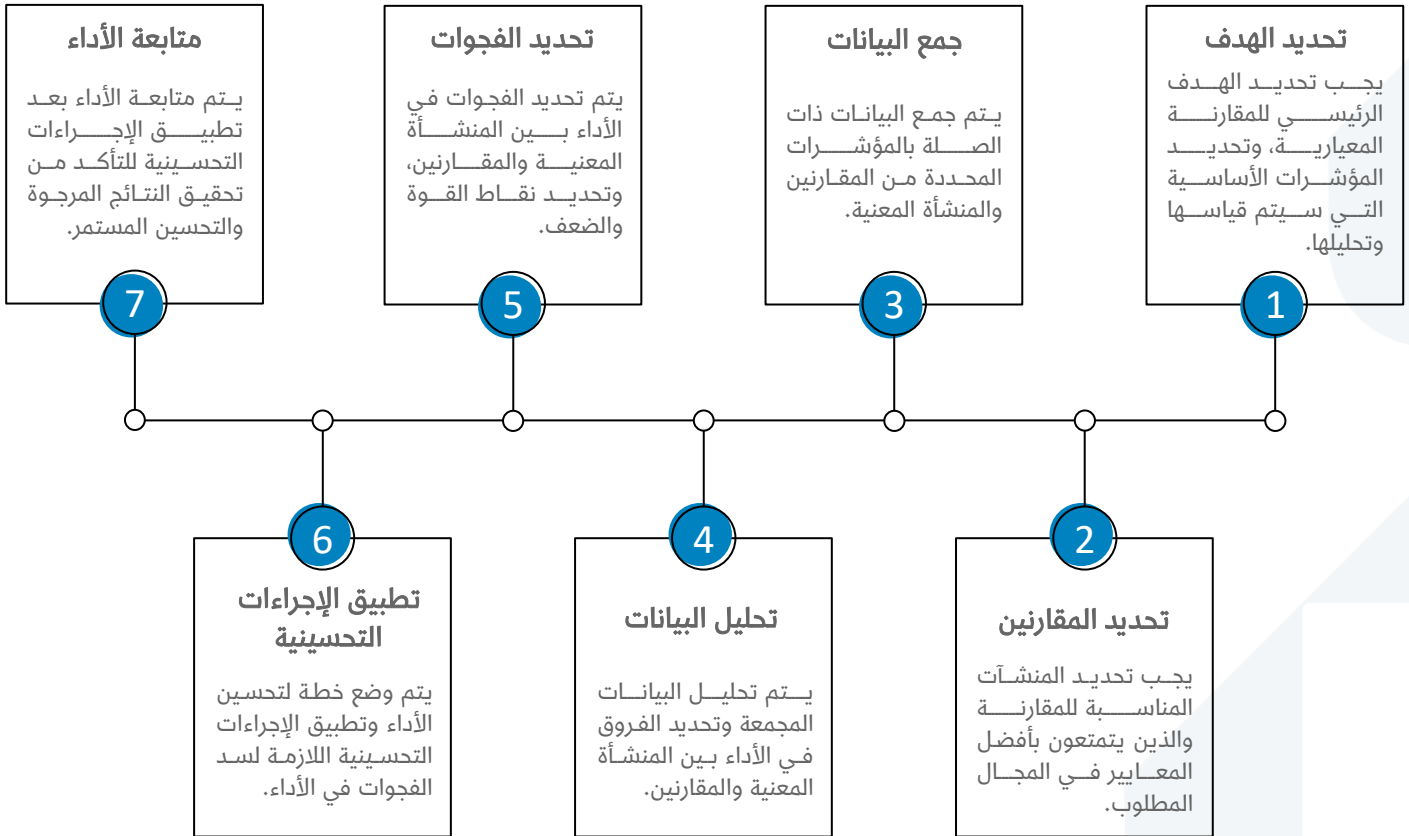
1

تحديد الهدف

يجب تحديد الهدف الرئيسي للمقارنة المعيارية، وتحديد المؤشرات الأساسية التي سيتم قياسها وتحليلها.

2

تحديد المقارنين

يجب تحديد المنشآت المناسبة للمقارنة والذين يتمتعون بأفضل المعايير في المجال المطلوب.

3

جمع البيانات

يتم جمع البيانات ذات الصلة بالمؤشرات المحددة من المقارنين والمنشأة المعنية.

4

تحليل البيانات

يتم تحليل البيانات المجمعة وتحديد الفروق في الأداء بين المنشأة المعنية والمقارنين.

5

تحديد الفجوات

يتم تحديد الفجوات في الأداء بين المنشأة المعنية والمقارنين، وتحديد نقاط القوة والضعف.

6

تطبيق الإجراءات التحسينية

يتم وضع خطة لتحسين الأداء وتطبيق الإجراءات التحسينية اللازمة لسد الفجوات في الأداء.

7

متابعة الأداء

يتم متابعة الأداء بعد تطبيق الإجراءات التحسينية للتأكد من تحقيق النتائج المرجوة والتحسين المستمر.